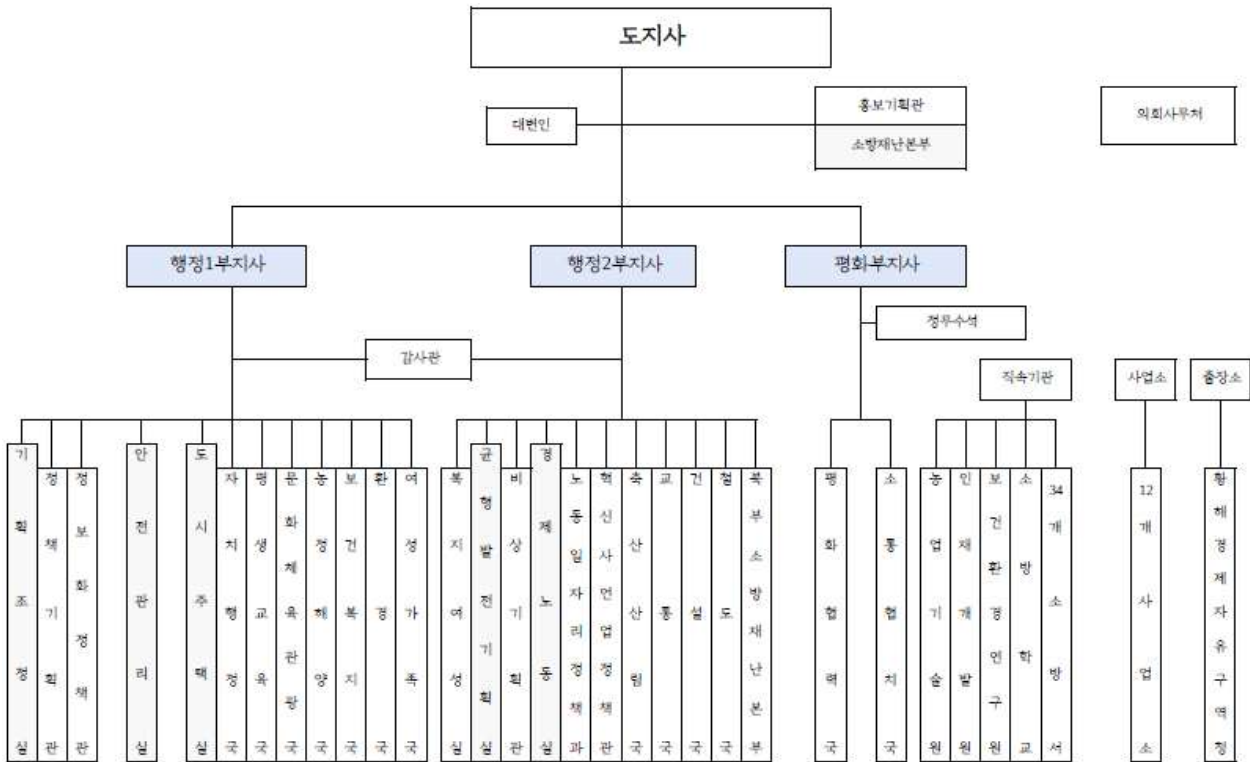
도지사

대변인

홍보기획관

소방재난본부

의회사무처

행정1부지사

행정2부지사

평화부지사

정무수석

감사관

직속기관

사업소

출장소

기획조정실

정책기획관

정보화정책관

안전관리실

도시주택실

자치행정국

평생교육국

문화체육관광국

농정해양국

보건복지국

환경국

여성가족국

복지여성실

균형발전기획실

비상기획관

경제노동실

노동일자리정책과

혁신산업정책관

축산산림국

교통국

건설국

철도국

북부소방재난본부

평화협력국

소통협치국

농업기술원

인재개발원

보건환경연구원

소방학교

34개소방서

12개사업소

황해경제자유구역청